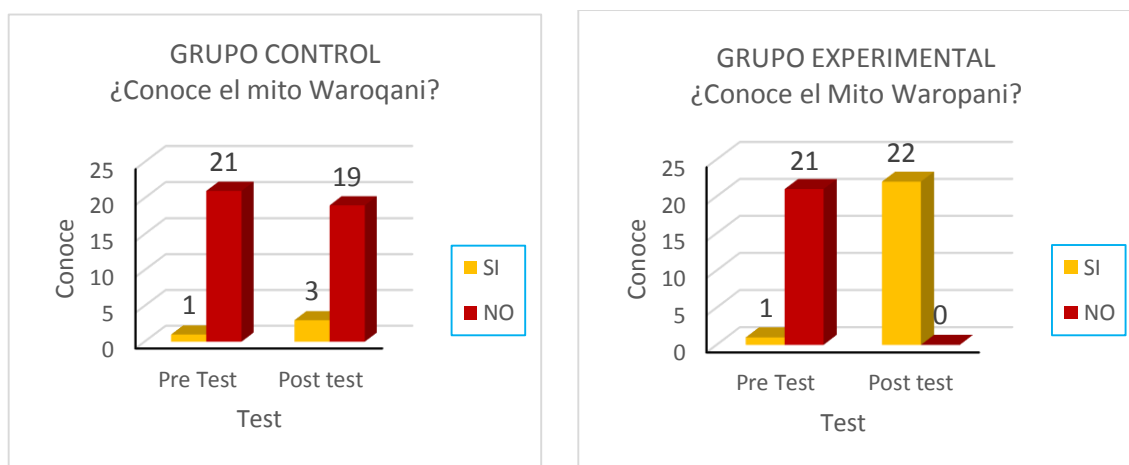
GRUPO CONTROL
¿Conoce el mito Waroqani?

25
20
15
10
5
0

Conoce

1
21
3
19

Pre Test
Post test

Test

SI
NO

GRUPO EXPERIMENTAL
¿Conoce el Mito Waropani?

25
20
15
10
5
0

Conoce

1
21
22
0

Pre Test
Post test

Test

SI
NO